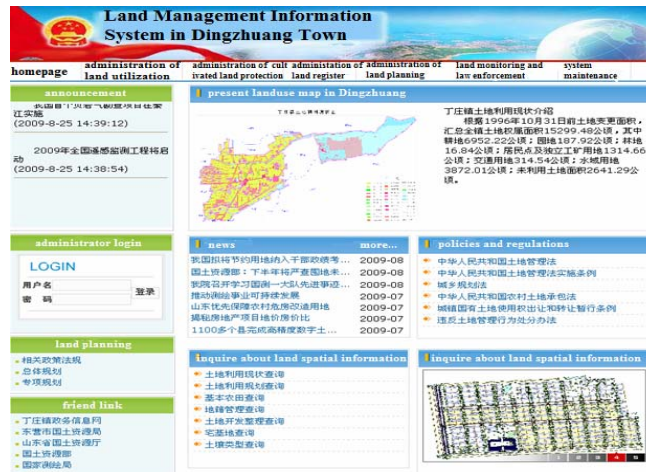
Land Management Information System in Dingzhuang Town

homepage | administration of land utilization | administration of cultivated land protection | administration of land register | administration of land planning | land monitoring and law enforcement | system maintenance

announcement

我国首个节约集约用地在全江实施
(2009-8-25 14:39:12)

2009年全国遥感监测工程将启动
(2009-8-25 14:38:54)

present landuse map in Dingzhuang

丁庄镇土地利用现状介绍

根据1996年10月31日前土地变更面积，汇总全镇土地权属面积15299.48公顷，其中耕地6952.22公顷；园地187.92公顷；林地16.84公顷；居民点及独立工矿用地1314.66公顷；交通用地314.54公顷；水域用地3872.01公顷；未利用土地面积2641.29公顷。

administrator login

LOGIN
用户名
密 码
登录

news more...

| | |
|---|---|
| 我国拟将节约用地纳入干部政绩考... | 2009-08 |
| 国土资源部：下半年将严查围地未... | 2009-08 |
| 我院召开学习国测一大队先进事迹... | 2009-08 |
| 推动测绘事业可持续发展 | 2009-07 |
| 山东优先保障农村危房改造用地 | 2009-07 |
| 揭秘房地产项目地价房价比 | 2009-07 |
| 1100多个县完成高精度数字土... | 2009-07 |

policies and regulations

中华人民共和国土地管理法
中华人民共和国土地管理法实施条例
城乡规划法
中华人民共和国农村土地承包法
城镇国有土地使用权出让和转让暂行条例
违反土地管理行为处分办法

land planning

相关政策法规
总体规划
专项规划

inquire about land spatial information

土地利用现状查询
土地利用规划查询
基本农田查询
地籍管理查询
土地开发整理查询
宅基地查询
土壤类型查询

inquire about land spatial information

friend link

丁庄镇政务信息网
东营市国土资源局
山东省国土资源厅
国土资源部
国家测绘局